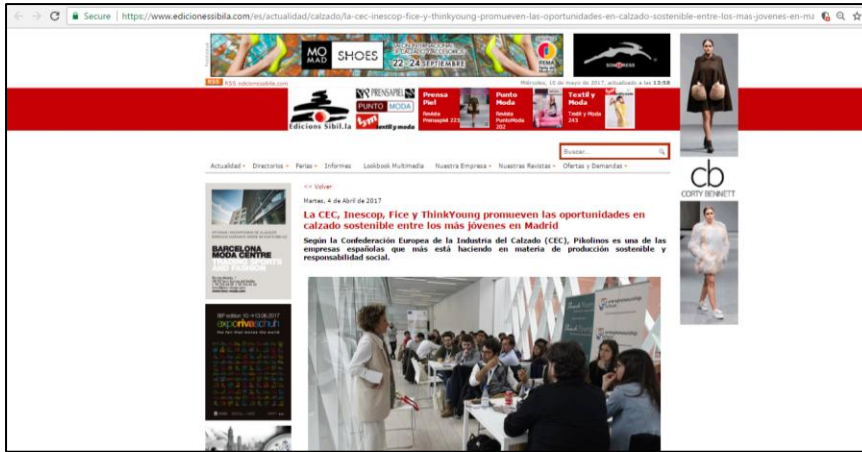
Secure | https://www.edicionessibila.com/es/actualidad/calzado/la-cec-inescop-fice-y-thinkyoung-promueven-las-oportunidades-en-calzado-sostenible-entre-los-mas-jovenes-en-ma

MO MAD SHOES 22 24 SEPTIEMBRE

RSS edicionessibila.com

Miércoles, 10 de mayo de 2017, actualizado a las 13:58

Edicions Sibil.la

PRENSAPIEL PUNTO MODA textil y moda

Prensa Piel
Revista Prensapiel 223

Punto Moda
Revista PuntoModa 202

Textil y Moda
Textil y Moda 243

Buscar...

Actualidad Directorios Ferias Informes Lookbook Multimedia Nuestra Empresa Nuestras Revistas Ofertas y Demandas

<< Volver

Martes, 4 de Abril de 2017

La CEC, Inescop, Fice y ThinkYoung promueven las oportunidades en calzado sostenible entre los más jóvenes en Madrid

Según la Confederación Europea de la Industria del Calzado (CEC), Pikolinos es una de las empresas españolas que más está haciendo en materia de producción sostenible y responsabilidad social.

BARCELONA MODA CENTRE

expo riva schuh

cb
CORTY BENNETT